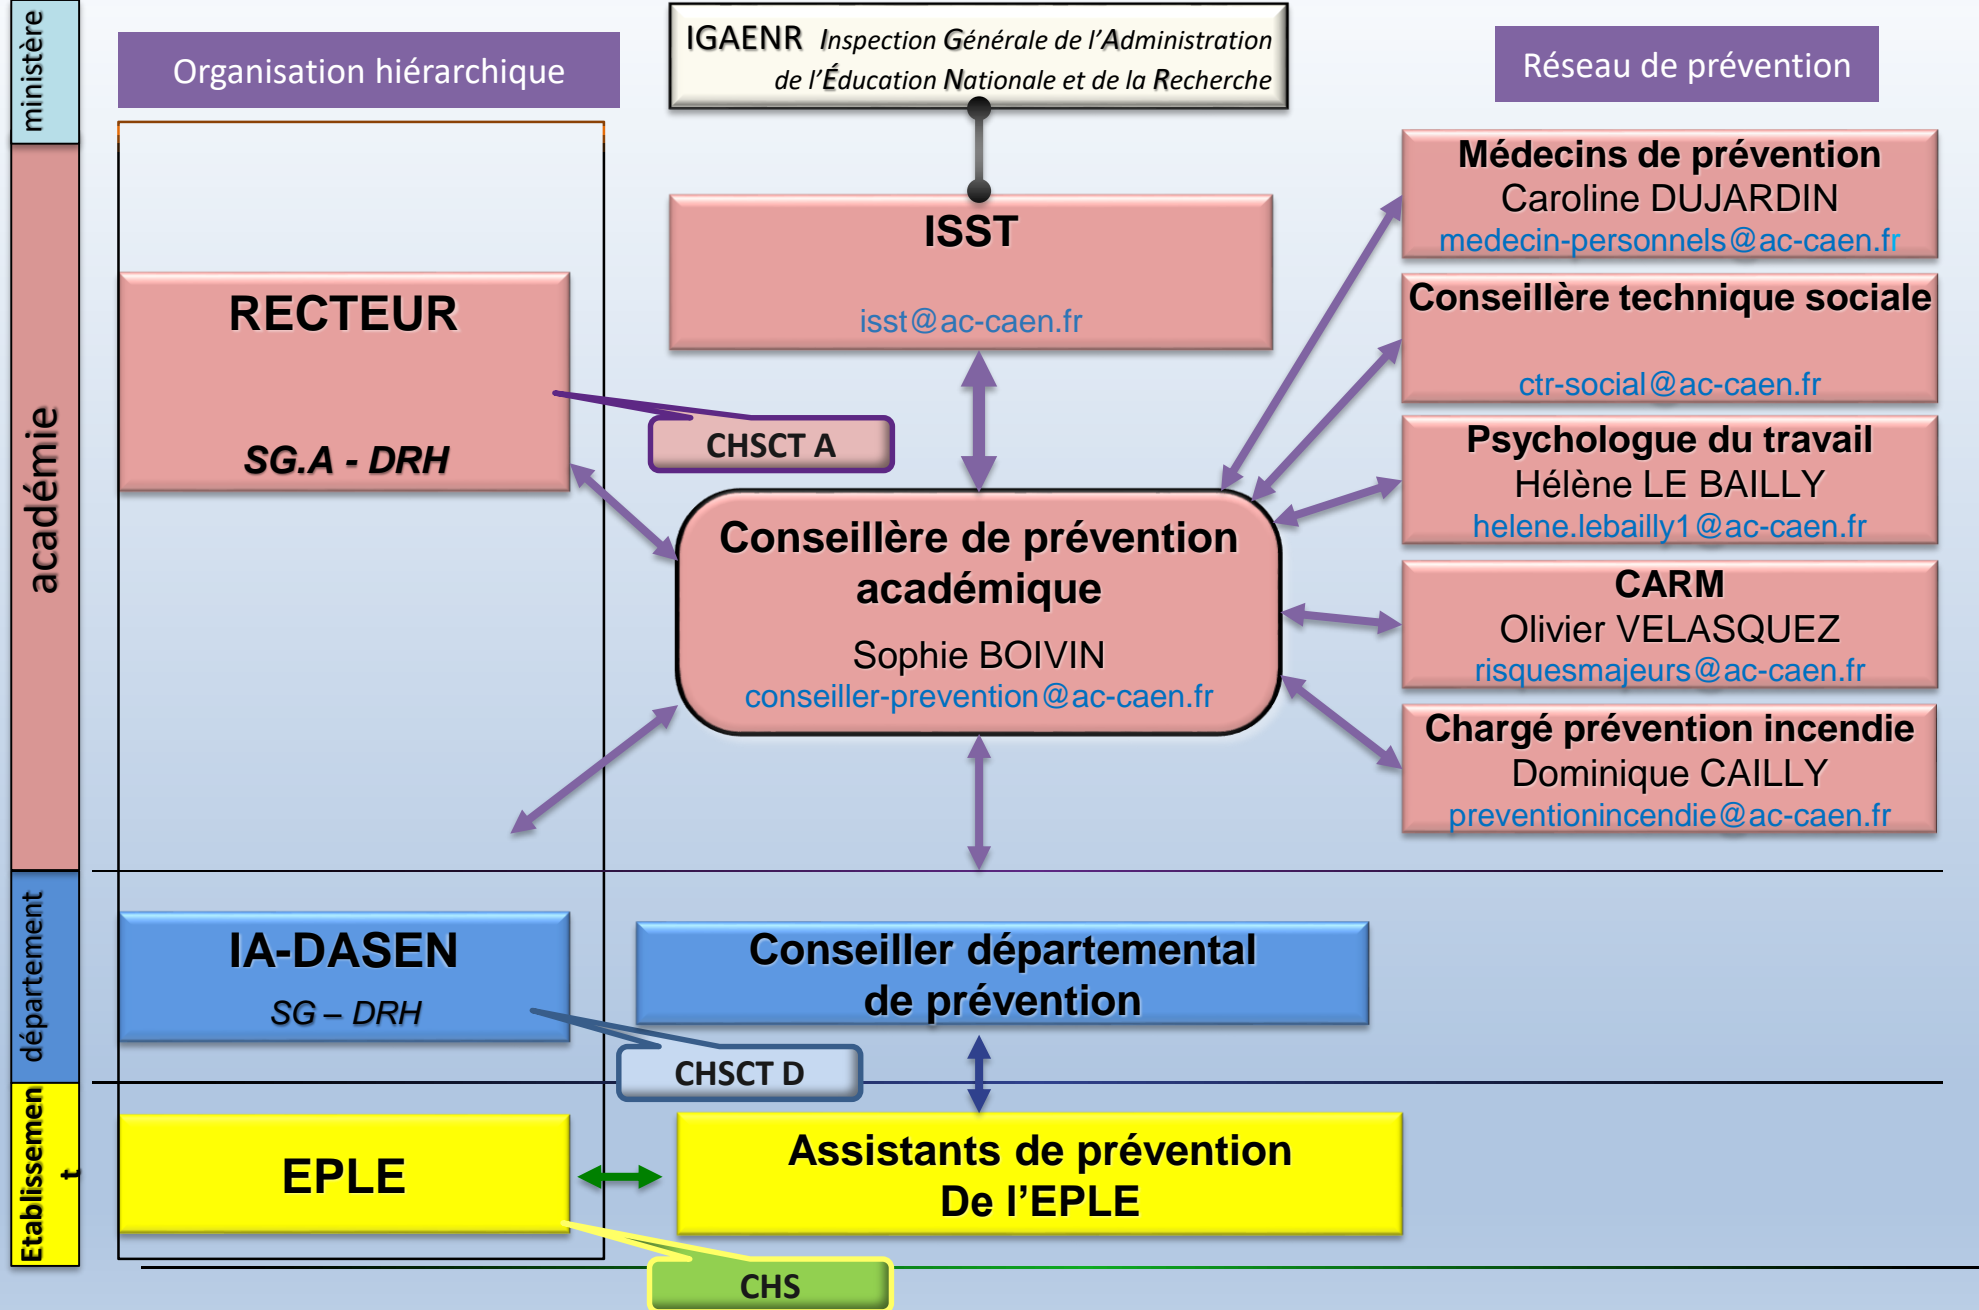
ministère

académie

département

Etablissement

Organisation hiérarchique

IGAENR Inspection Générale de l'Administration de l'Éducation Nationale et de la Recherche

Réseau de prévention

ISST
isst@ac-caen.fr

Médecins de prévention
Caroline DUJARDIN
medecin-personnels@ac-caen.fr

Conseillère technique sociale
ctr-social@ac-caen.fr

RECTEUR
SG.A - DRH

CHSCT A

Psychologue du travail
Hélène LE BAILLY
helene.lebailly1@ac-caen.fr

Conseillère de prévention académique
Sophie BOIVIN
conseiller-prevention@ac-caen.fr

CARM
Olivier VELASQUEZ
risquesmajeurs@ac-caen.fr

Chargé prévention incendie
Dominique CAILLY
preventionincendie@ac-caen.fr

IA-DASEN
SG – DRH

Conseiller départemental de prévention

CHSCT D

EPLE

Assistants de prévention
De l'EPLE

CHS